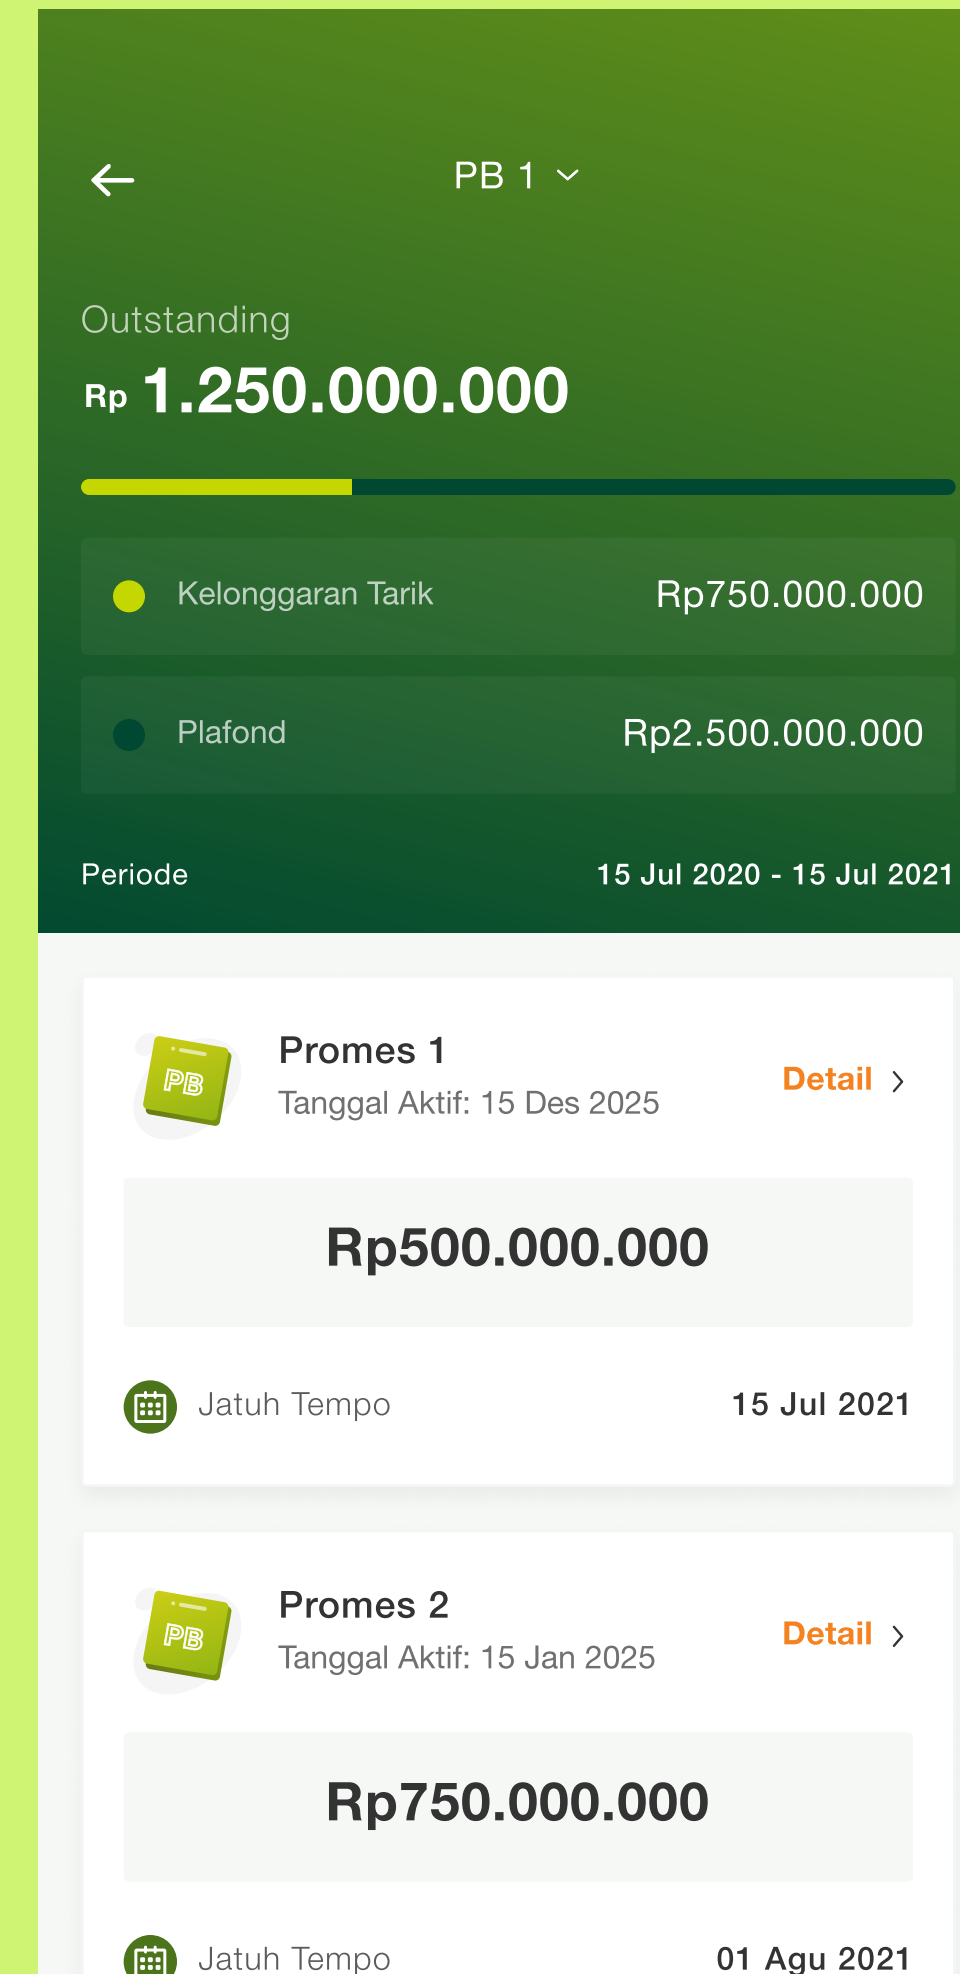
PB 1

Outstanding

Rp 1.250.000.000

Kelonggaran Tarik Rp750.000.000

Plafond Rp2.500.000.000

Periode 15 Jul 2020 - 15 Jul 2021

PB

Promes 1

Tanggal Aktif: 15 Des 2025

Detail

Rp500.000.000

Jatuh Tempo 15 Jul 2021

PB

Promes 2

Tanggal Aktif: 15 Jan 2025

Detail

Rp750.000.000

Jatuh Tempo 01 Agu 2021